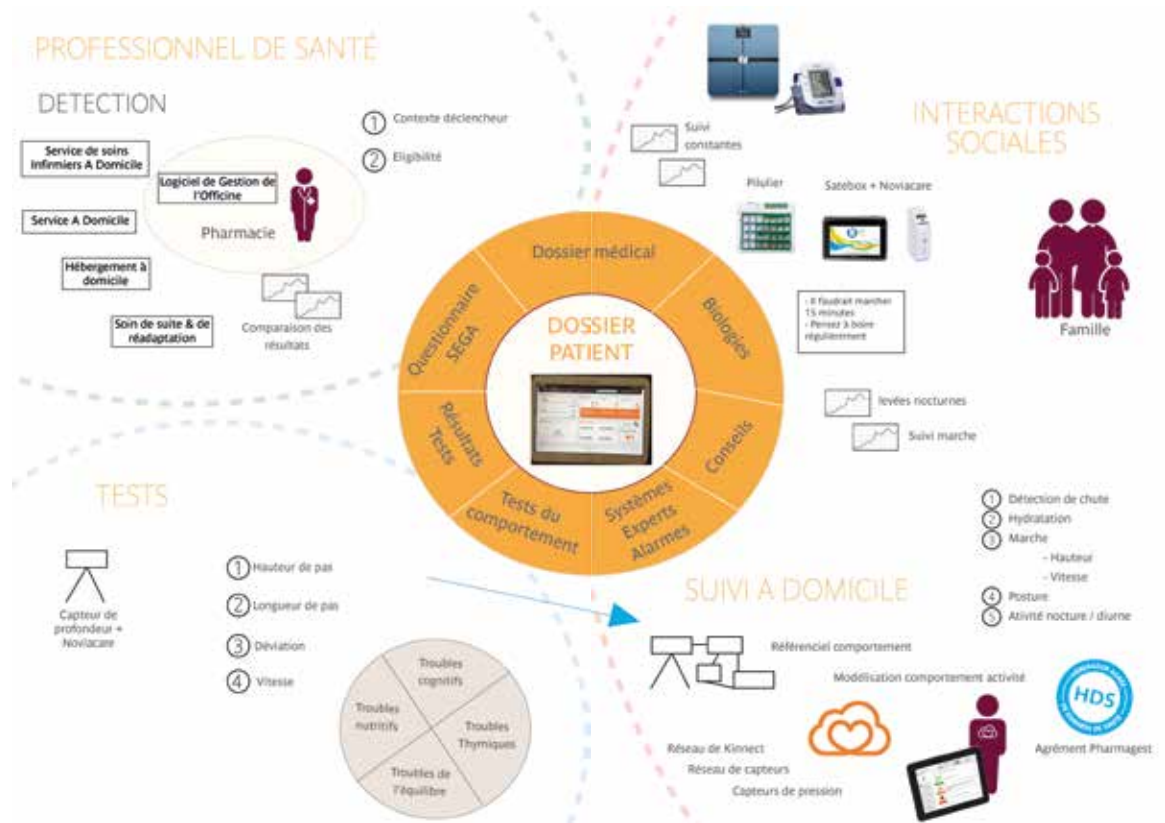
PROFESSIONNEL DE SANTÉ

DETECTION

① Contexte déclencheur

② Eligibilité

Service de soins Infirmiers A Domicile

Logiciel de Gestion de l'Officine

Pharmacie

Service A Domicile

Hébergement à domicile

Soin de suite & de réadaptation

Comparaison des résultats

INTERACTIONS SOCIALES

Suivi constantes

Pilulier

Satebox + Noviacare

- Il faudrait marcher 15 minutes
- Pensez à boire régulièrement

Famille

levées nocturnes

Suivi marche

Dossier médical

Biologies

Conseils

Systèmes Experts Alarmes

Tests du comportement

Résultats Tests

Questionnaire SEGA

DOSSIER PATIENT

TESTS

Capteur de profondeur + Noviacare

① Hauteur de pas

② Longueur de pas

③ Déviation

④ Vitesse

Troubles cognitifs

Troubles nutritifs

Troubles Thymiques

Troubles de l'équilibre

① Détection de chute
② Hydratation
③ Marche
- Hauteur
- Vitesse
④ Posture
⑤ Ativité nocturne / diurne

SUIVI A DOMICILE

Référenciel comportement

Modélisation comportement activité

HDS

Agrément Pharmagest

Réseau de Kinnect

Réseau de capteurs

Capteurs de pression